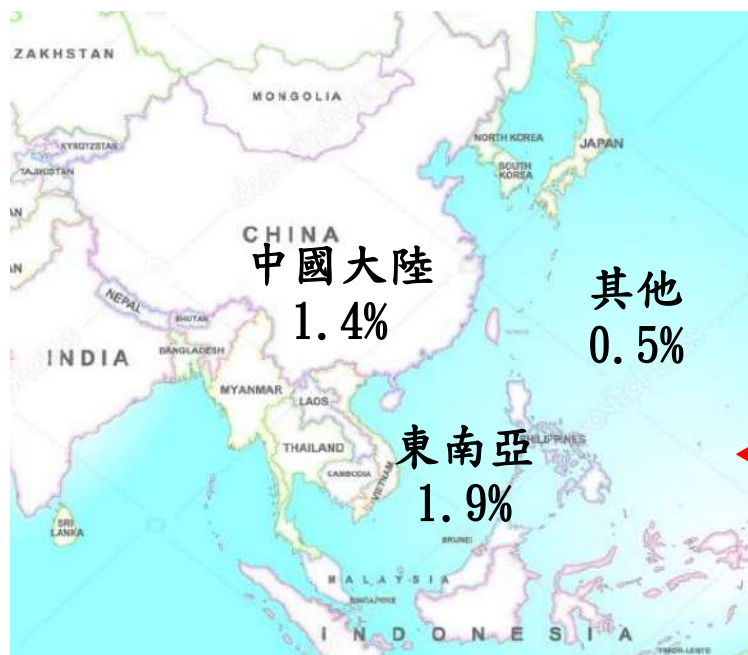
ZAKHSTAN

MONGOLIA

KYRGYZSTAN

TAJIKISTAN

NORTH KOREA

SOUTH KOREA

JAPAN

CHINA

中國大陸
1.4%

其他
0.5%

NEPAL

BHUTAN

INDIA

BANGLADESH

MYANMAR

LAOS

THAILAND

CAMBODIA

VIETNAM

PHILIPPINES

東南亞
1.9%

SRI LANKA

BRUNEI

MALAYSIA

SINGAPORE

INDONESIA

TIMOR-LESTE